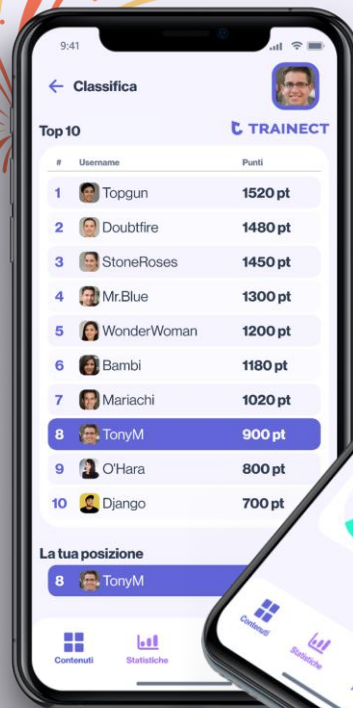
9:41

← Classifica

Top 10

TRAINECT

| # | Username | Punti |
|---|---|---|
| 1 | Topgun | 1520 pt |
| 2 | Doubtfire | 1480 pt |
| 3 | StoneRoses | 1450 pt |
| 4 | Mr.Blue | 1300 pt |
| 5 | WonderWoman | 1200 pt |
| 6 | Bambi | 1180 pt |
| 7 | Mariachi | 1020 pt |
| 8 | TonyM | 900 pt |
| 9 | O'Hara | 800 pt |
| 10 | Django | 700 pt |

La tua posizione

8 TonyM

Contenuti

Statistiche

Contenuti

Statistiche